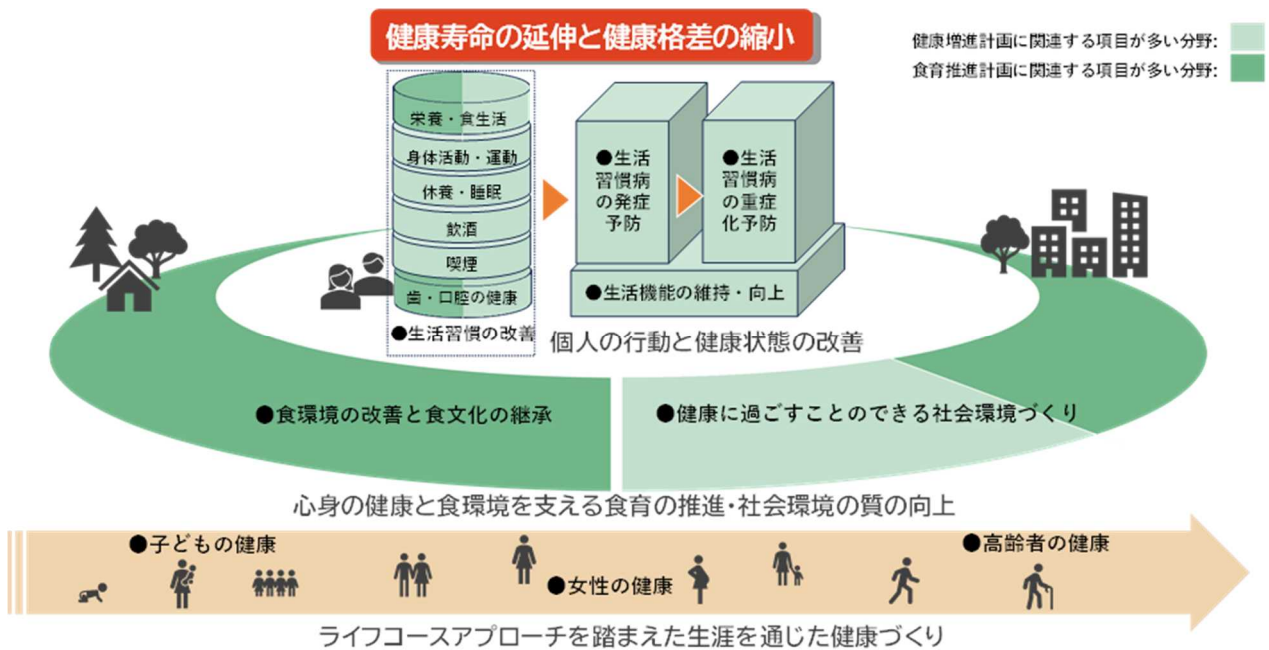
健康寿命の延伸と健康格差の縮小

健康増進計画に関連する項目が多い分野:
食育推進計画に関連する項目が多い分野:

栄養・食生活
身体活動・運動
休養・睡眠
飲酒
喫煙
歯・口腔の健康
●生活習慣の改善

●生活習慣病の発症予防

●生活習慣病の重症化予防

●生活機能の維持・向上

個人の行動と健康状態の改善

●食環境の改善と食文化の継承

●健康に過ごすことのできる社会環境づくり

心身の健康と食環境を支える食育の推進・社会環境の質の向上

●子どもの健康

●女性の健康

●高齢者の健康

ライフコースアプローチを踏まえた生涯を通じた健康づくり